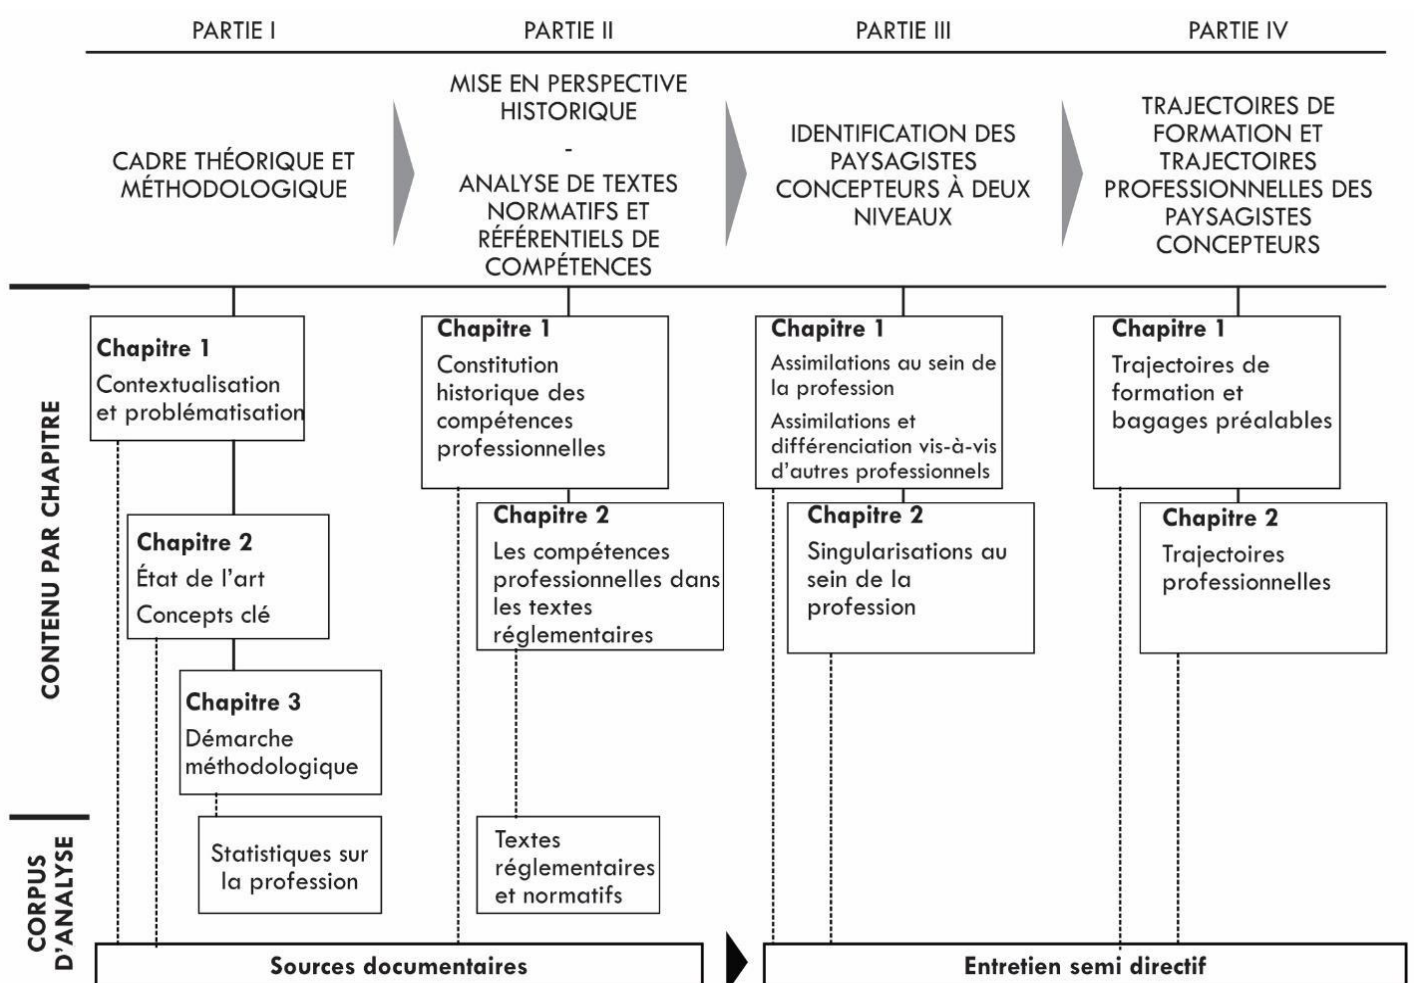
PARTIE I

PARTIE II

PARTIE III

PARTIE IV

CADRE THÉORIQUE ET MÉTHODOLOGIQUE

MISE EN PERSPECTIVE HISTORIQUE
-
ANALYSE DE TEXTES NORMATIFS ET RÉFÉRENTIELS DE COMPÉTENCES

IDENTIFICATION DES PAYSAGISTES CONCEPTEURS À DEUX NIVEAUX

TRAJECTOIRES DE FORMATION ET TRAJECTOIRES PROFESSIONNELLES DES PAYSAGISTES CONCEPTEURS

CONTENU PAR CHAPITRE

Chapitre 1
Contextualisation et problématisation

Chapitre 2
État de l'art
Concepts clé

Chapitre 3
Démarche méthodologique

Chapitre 1
Constitution historique des compétences professionnelles

Chapitre 2
Les compétences professionnelles dans les textes réglementaires

Chapitre 1
Assimilations au sein de la profession
Assimilations et différenciation vis-à-vis d'autres professionnels

Chapitre 2
Singularisation au sein de la profession

Chapitre 1
Trajectoires de formation et bagages préalables

Chapitre 2
Trajectoires professionnelles

CORPUS D'ANALYSE

Statistiques sur la profession

Textes réglementaires et normatifs

Sources documentaires

Entretien semi directif